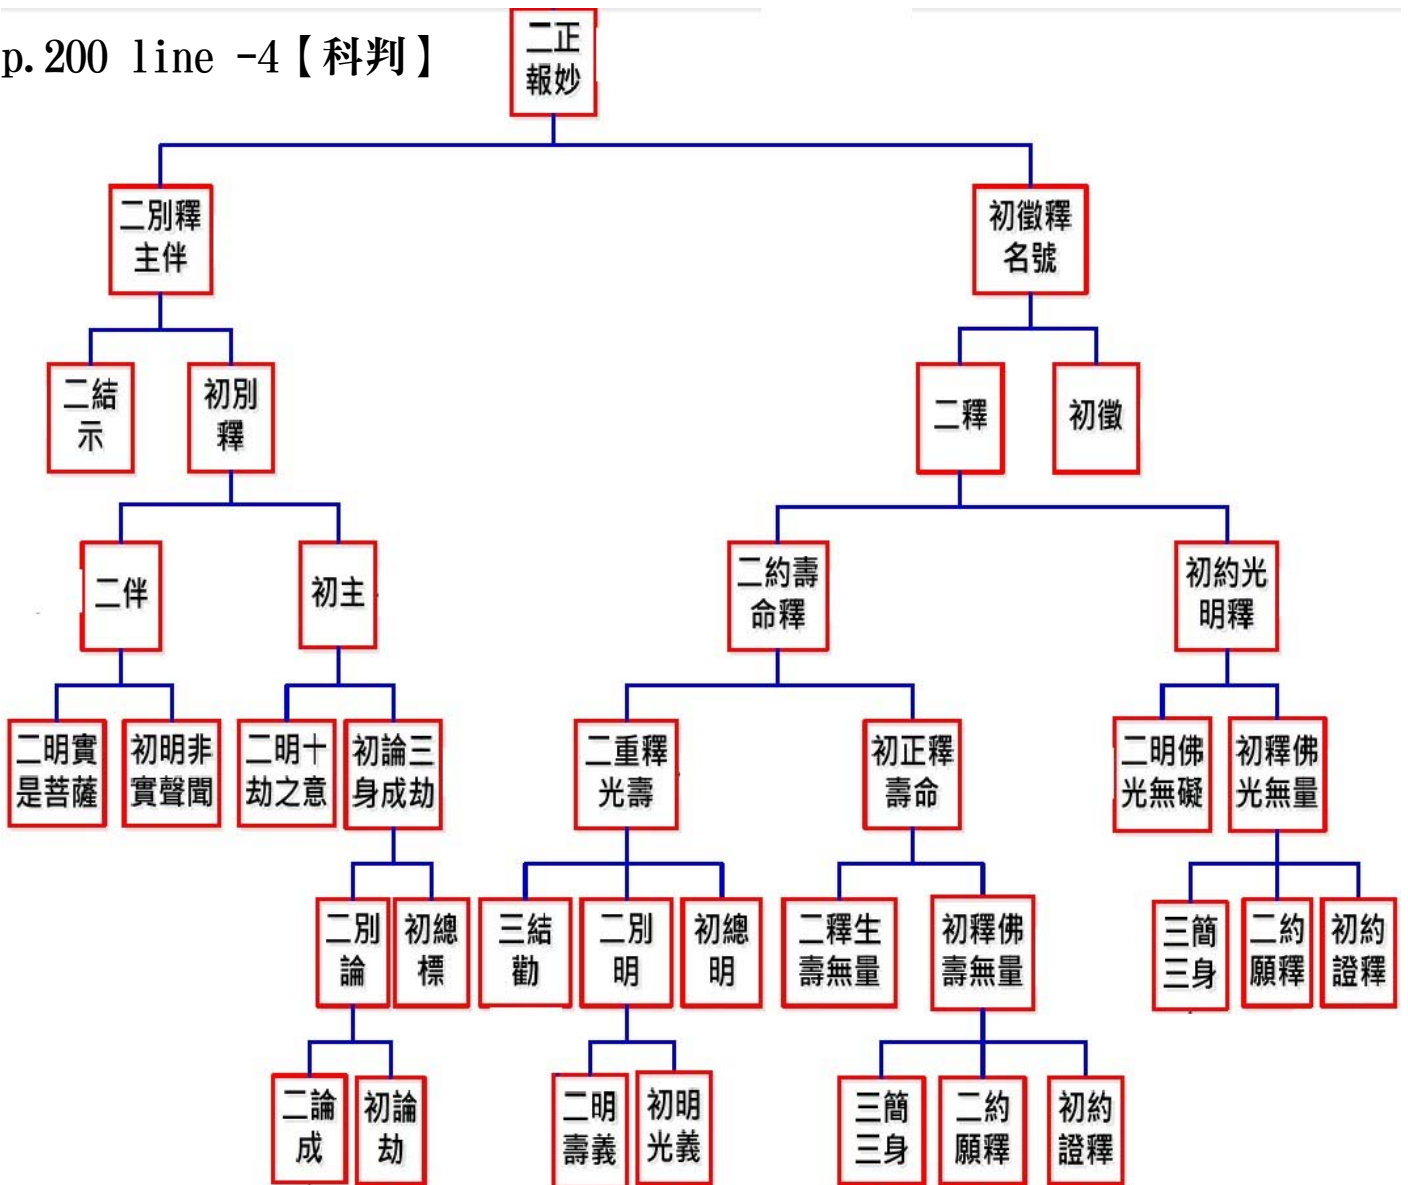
p.200 line -4【科判】

二正報妙

二別釋主伴

初徵釋名號

二結示

初別釋

二釋

初徵

二伴

初主

二約壽命釋

初約光明釋

二明實是菩薩

初明非實聲聞

二明十劫之意

初論三身成劫

二重釋光壽

初正釋壽命

二明佛光無礙

初釋佛光無量

二別論

初總標

三結勸

二別明

初總明

二釋生壽無量

初釋佛壽無量

三簡三身

二約願釋

初約證釋

二論成

初論劫

二明壽義

初明光義

三簡三身

二約願釋

初約證釋